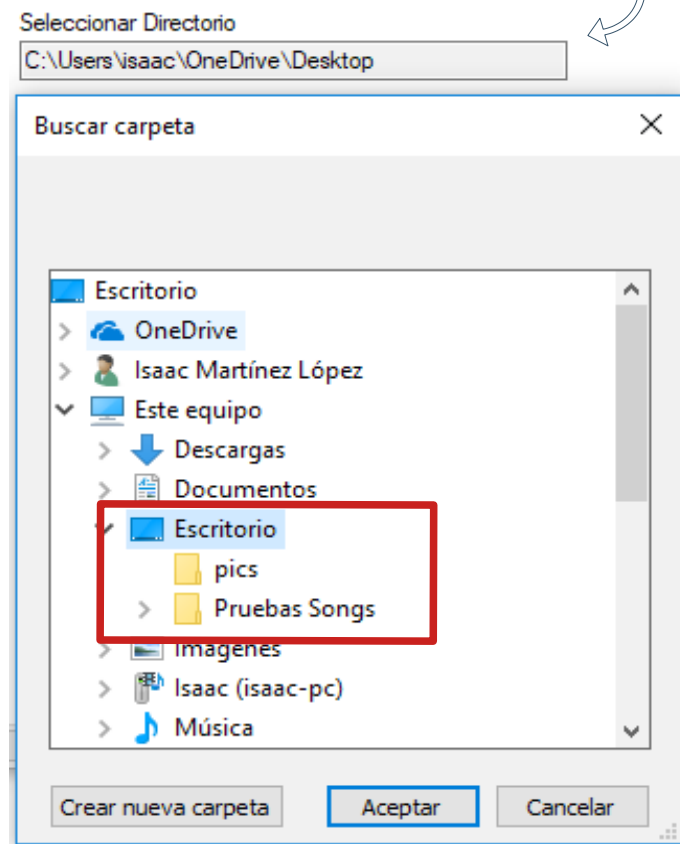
Seleccionar Directorio

C:\Users\isaac\OneDrive\Desktop

Buscar carpeta

Escritorio
OneDrive
Isaac Martínez López
Este equipo
Descargas
Documentos
Escritorio
pics
Pruebas Songs
Imágenes
Isaac (isaac-pc)
Música

Crear nueva carpeta
Aceptar
Cancelar